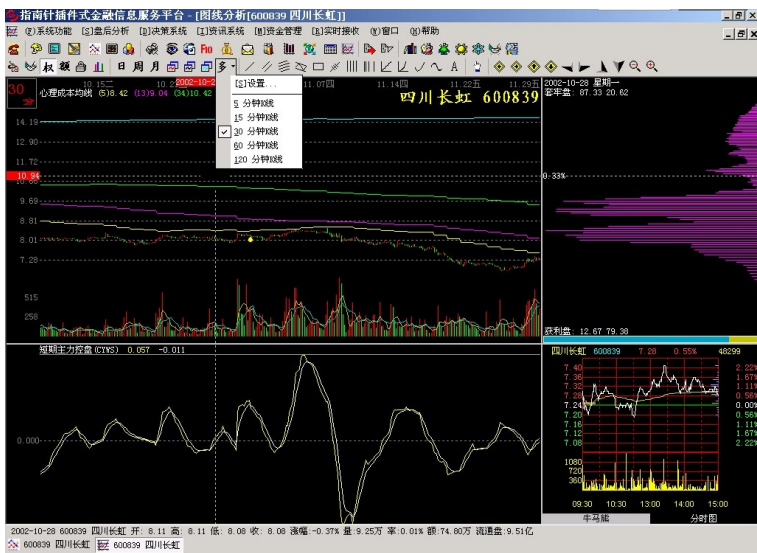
指南针插件式金融信息服务平台 - [图线分析[600839 四川长虹]]

(F)系统功能 (S)盘后分析 (P)决策系统 (I)资讯系统 (M)资金管理 (R)实时接收 (W)窗口 (H)帮助

日 周 月 多

10.15二 2002-10-2 11.07四 11.14四 11.22五 11.29五

30 心理成本均线 (5)8.42 (13)9.04 (34)10.42

(S)设置...
5 分钟K线
15 分钟K线
30 分钟K线
60 分钟K线
120 分钟K线

四川长虹 600839

2002-10-28 星期一
套牢盘: 87.33 20.62

14.19
12.90
11.72
10.94
9.69
8.81
8.01
7.28

0.33%

515
258

获利盘: 12.67 79.38

短期主力控盘(CYYS) 0.057 -0.011

0.000

四川长虹 600839 7.28 0.55% 48299

7.40 2.22%
7.36 1.67%
7.32 1.11%
7.28 0.56%
7.24 0.00%
7.20 0.56%
7.16 1.11%
7.12 1.67%
7.08 2.22%

1080
720
360

09:30 10:30 13:00 14:00 15:00

牛马熊 分时图

2002-10-28 600839 四川长虹 开: 8.11 高: 8.11 低: 8.08 收: 8.08 涨幅:-0.37% 量:9.25万 率:0.01% 额:74.80万 流通盘:9.51亿

600839 四川长虹 600839 四川长虹